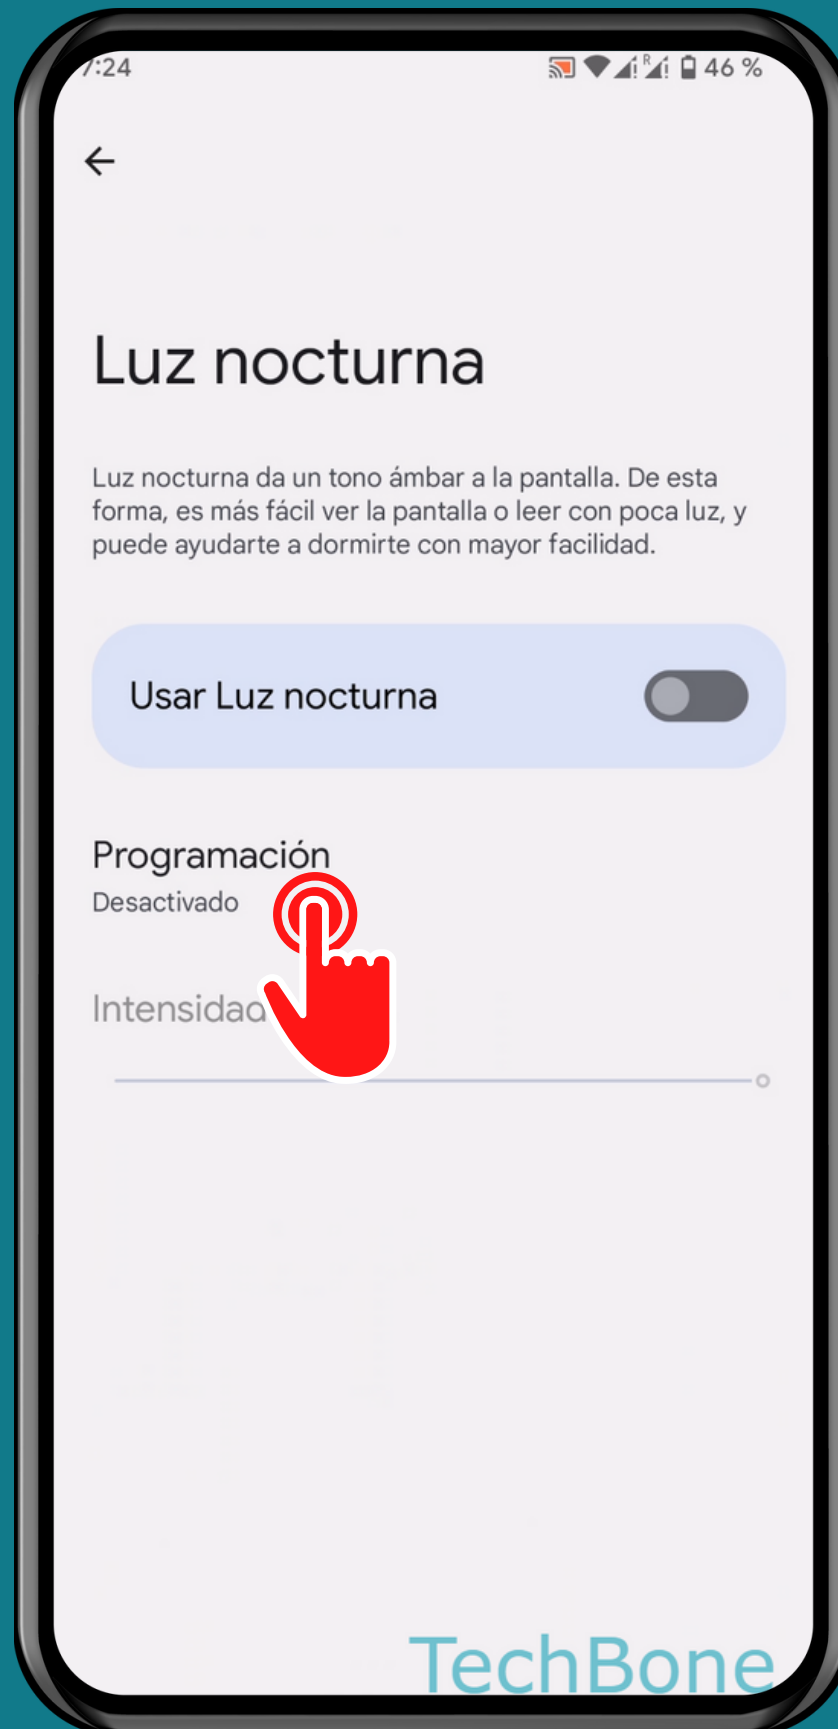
7:24
46 %

Luz nocturna

Luz nocturna da un tono ámbar a la pantalla. De esta forma, es más fácil ver la pantalla o leer con poca luz, y puede ayudarte a dormirte con mayor facilidad.

Usar Luz nocturna

Programación
Desactivado

Intensidad

TechBone